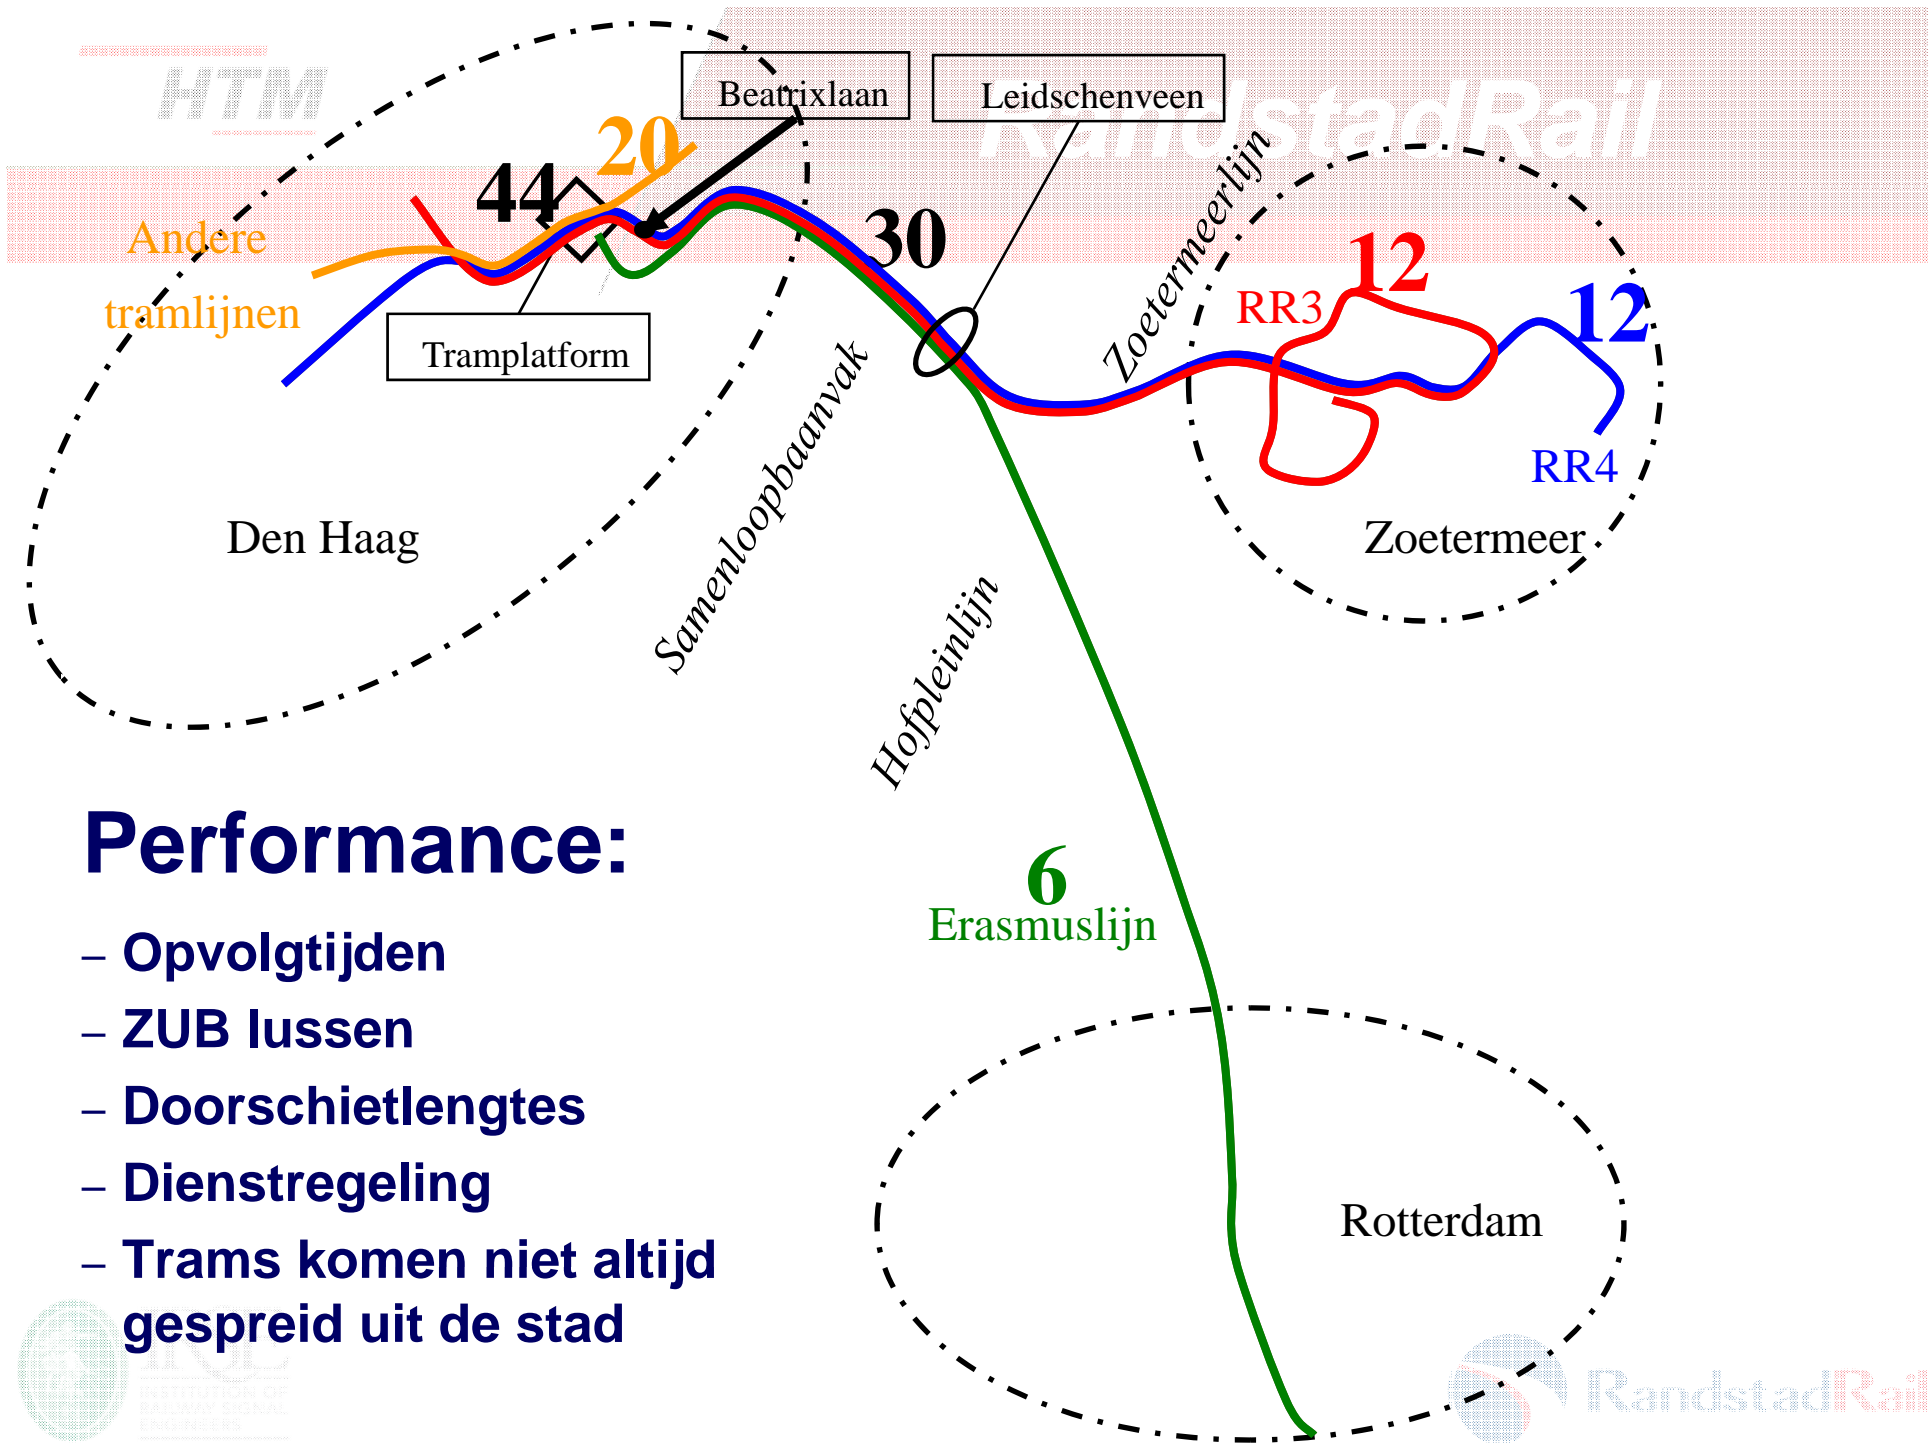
HTM

RandstadRail

Beatrixlaan

Leidschenveen

20

44

Andere tramlijnen

30

Zoetermeerlijn

12

RR3

12

Tramplatform

RR4

Den Haag

Samenloopbaanvak

Zoetermeer

Hofpleinlijn

Performance:

– Opvolgtijden
– ZUB lussen
– Doorschietlengtes
– Dienstregeling
– Trams komen niet altijd gespreid uit de stad

6

Erasmuslijn

Rotterdam

IRSE INSTITUTION OF RAILWAY SIGNAL ENGINEERS

RandstadRail